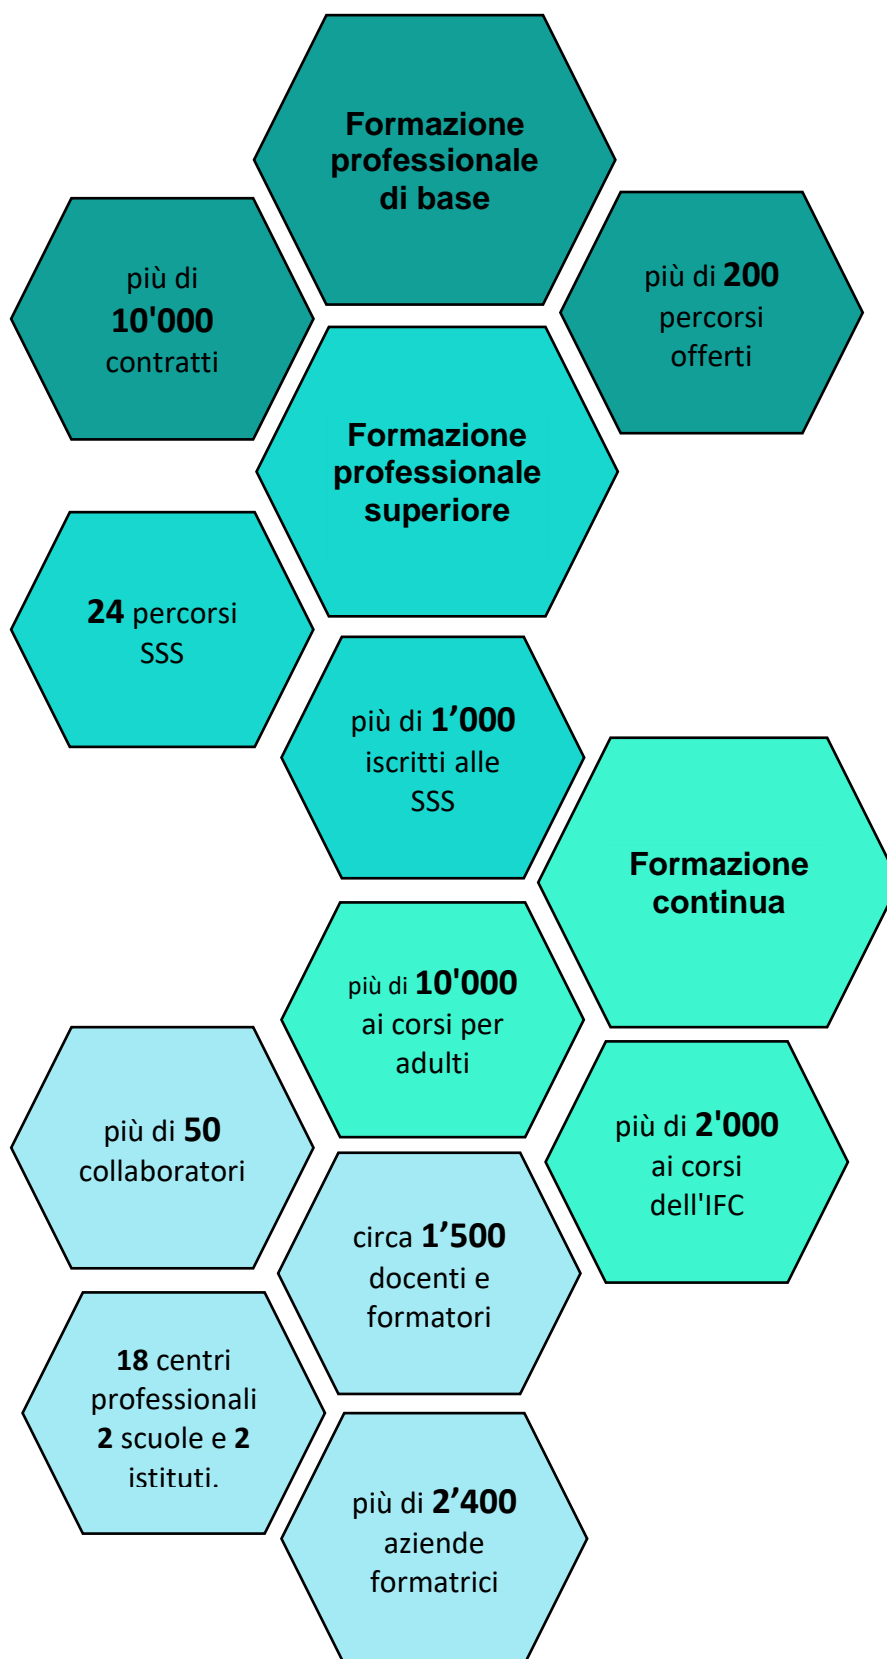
Formazione professionale di base

più di 10'000 contratti

più di 200 percorsi offerti

Formazione professionale superiore

24 percorsi SSS

più di 1’000 iscritti alle SSS

Formazione continua

più di 10'000 ai corsi per adulti

più di 50 collaboratori

più di 2'000 ai corsi dell'IFC

circa 1’500 docenti e formatori

18 centri professionali 2 scuole e 2 istituti.

più di 2’400 aziende formatrici